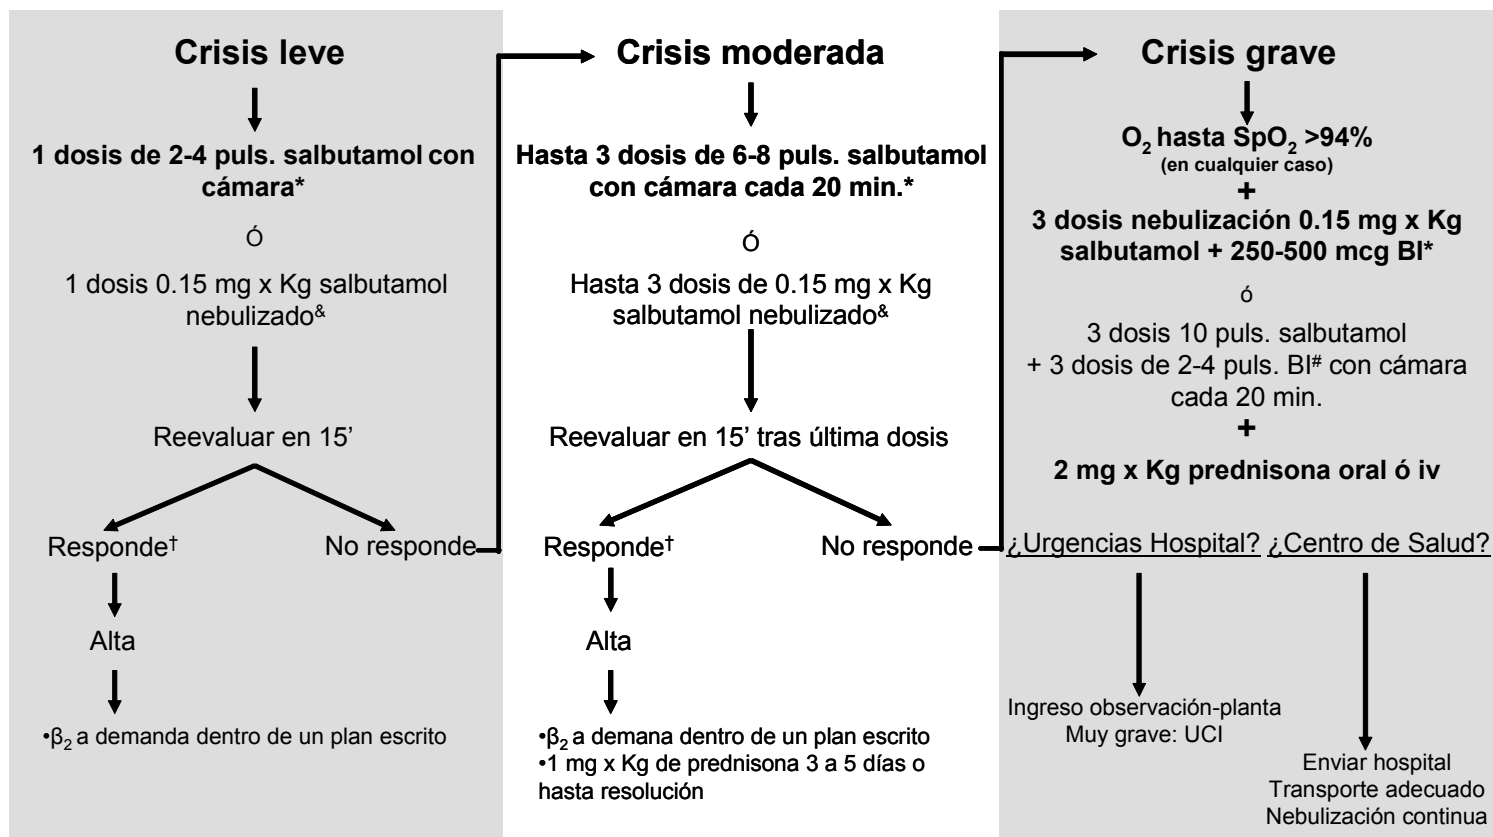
Crisis leve

1 dosis de 2-4 puls. salbutamol con cámara*

Ó

1 dosis 0.15 mg x Kg salbutamol nebulizado$^{\&}$

Reevaluar en 15'

Responde$^{\dagger}$

No responde

Alta

•$\beta_2$ a demanda dentro de un plan escrito

Crisis moderada

Hasta 3 dosis de 6-8 puls. salbutamol con cámara cada 20 min.*

Ó

Hasta 3 dosis de 0.15 mg x Kg salbutamol nebulizado$^{\&}$

Reevaluar en 15' tras última dosis

Responde$^{\dagger}$

No responde

Alta

•$\beta_2$ a demana dentro de un plan escrito
•1 mg x Kg de prednisona 3 a 5 días o hasta resolución

Crisis grave

$O_2$ hasta $SpO_2$ >94%
(en cualquier caso)
+
3 dosis nebulización 0.15 mg x Kg salbutamol + 250-500 mcg BI*

ó

3 dosis 10 puls. salbutamol + 3 dosis de 2-4 puls. BI$^{\#}$ con cámara cada 20 min.
+
2 mg x Kg prednisona oral ó iv

¿Urgencias Hospital?

¿Centro de Salud?

Ingreso observación-planta
Muy grave: UCI

Enviar hospital
Transporte adecuado
Nebulización continua